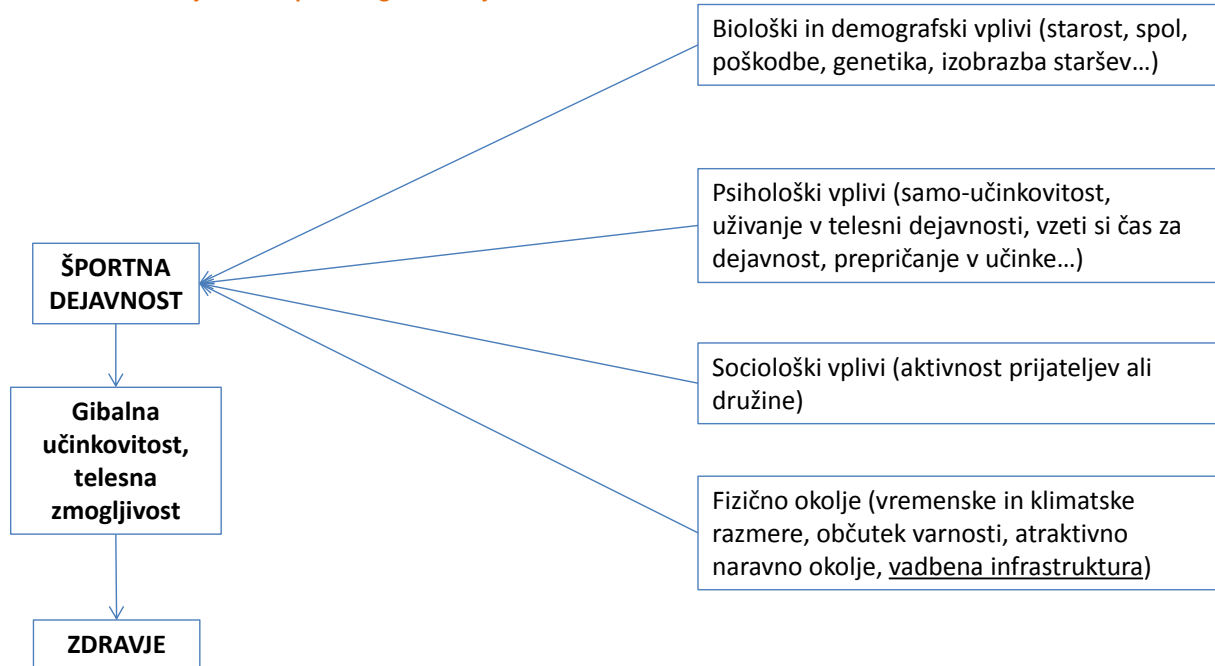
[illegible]

ŠPORTNA DEJAVNOST

Gibalna učinkovitost, telesna zmogljivost

ZDRAVJE

Biološki in demografski vplivi (starost, spol, poškodbe, genetika, izobrazba staršev…)

Psihološki vplivi (samo-učinkovitost, uživanje v telesni dejavnosti, vzeti si čas za dejavnost, prepričanje v učinke…)

Sociološki vplivi (aktivnost prijateljev ali družine)

Fizično okolje (vremenske in klimatske razmere, občutek varnosti, atraktivno naravno okolje, vadbena infrastruktura)